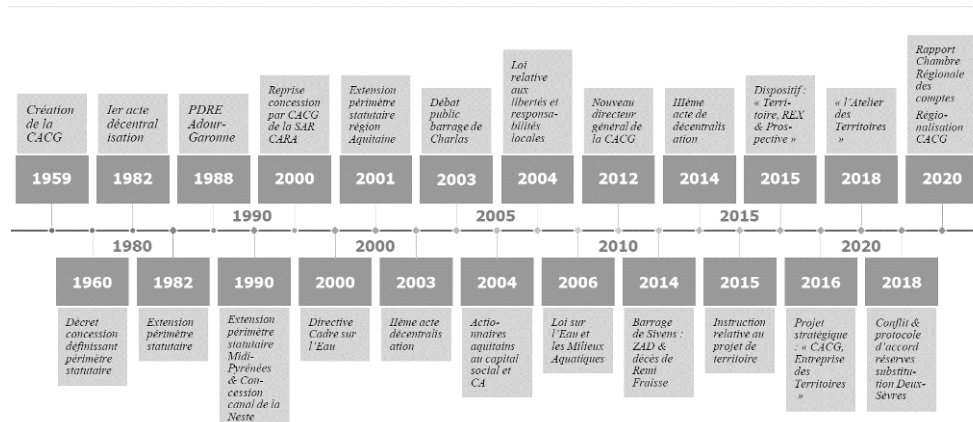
Création de la CACG
1959

Ier acte décentralisation
1982

PDRE Adour-Garonne
1988

Reprise concession par CACG de la SAR CARA
2000

Extension périmètre statutaire région Aquitaine
2001

Débat public barrage de Charlas
2003

Loi relative aux libertés et responsabilités locales
2004

Nouveau directeur général de la CACG
2012

IIIème acte de décentralisation
2014

Dispositif : « Territoire, REX & Prospective »
2015

« l'Atelier des Territoires »
2018

Rapport Chambre Régionale des comptes Régionalisation CACG
2020

1990 2005 2015
1980 2000 2010 2020

1960
Décret concession définissant périmètre statutaire

1982
Extension périmètre statutaire

1990
Extension périmètre statutaire Midi-Pyrénées & Concession canal de la Neste

2000
Directive Cadre sur l'Eau

2003
IIème acte décentralisation

2004
Actionnaires aquitains au capital social et CA

2006
Loi sur l'Eau et les Milieux Aquatiques

2014
Barrage de Sivens : ZAD & décès de Remi Fraisse

2015
Instruction relative au projet de territoire

2016
Projet stratégique : « CACG, Entreprise des Territoires »

2018
Conflit & protocole d'accord réserves substitution Deux-Sèvres